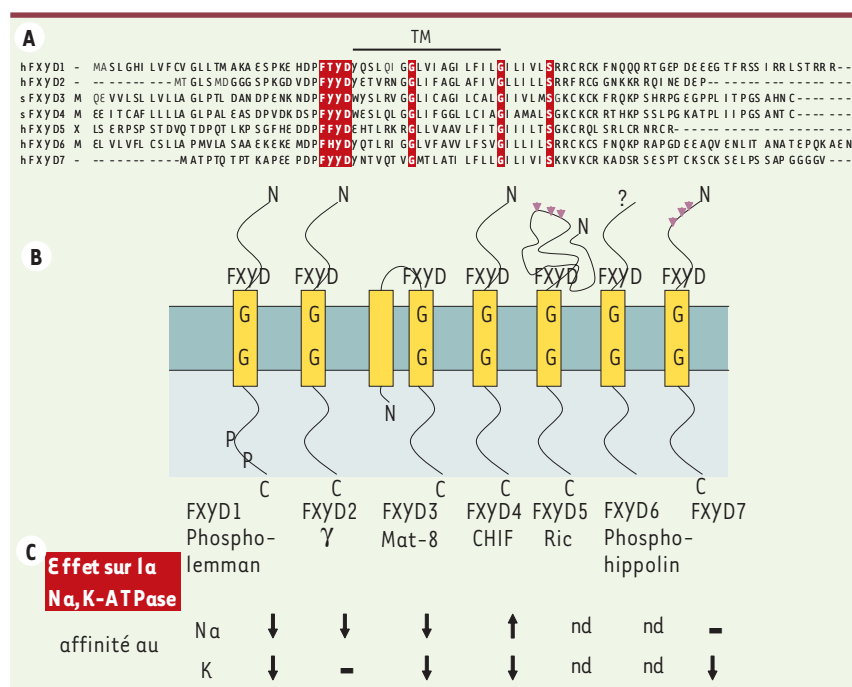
A

TM

hFXYD1 - MASLGHILVFCVGLLTMAKAESPKEHDPFTYDYQSLQIGGLVIAGILFILGILIVLSRRCRCKFNQQQRTGEPDEEEGTFRSSIRRLSTRRR-
hFXYD2 - ----------MTGLSMDGGGSPKGDVDPFYYDYETVRNGGLIFAGLAFIVGLLILLSRRFRCGGNKKRRQINEDEP--------------
sFXYD3 M QEVVLSLLVLLAGLPTLDANDPENKNDPFYYDWYSLRVGGLICAGILCALGIIVLMSGKCKCKFRQKPSHRPGEGPPLITPGSAHNC-----
sFXYD4 M EEITCAFLLLLAGLPALEASDPVDKDSPFYYDWESLQLGGLIFGGLLCIAGIAMALSGKCKCRRTHKPSSLPGKATPLIIPGSANTC-----
hFXYD5 X LSERPSPSTDVQTDPQTLKPSGFHEDDPFFYDEHTLRKRGLLVAAVLFITGIIILTSGKCRQLSRLCRNRCR--------------
hFXYD6 M ELVLVFLCSLLAPMVLASAAEKEKEMDPFHYDYQTLRIGGLVFAVVLFSVGILLILSRRCKCSFNQKPRAPGDEEAQVENLITANATEPQKAEN
hFXYD7 - -----MATPTQTPTKAPEEPDPFYYDYNTVQTVGMTLATILFLLGILIVISKKVKCRKADSRSESPTCKSCKSELPSSAPGGGGV----

B

N N N N ? N

FXYD FXYD FXYD FXYD FXYD FXYD FXYD

G G G G G G G
G G G G G G G

N

P
P

C C C C C C

FXYD1 Phospholemman
FXYD2 γ
FXYD3 Mat-8
FXYD4 CHIF
FXYD5 Ric
FXYD6 Phosphohippolin
FXYD7

C

Effet sur la Na,K-ATPase

affinité au Na ↓ ↓ ↓ ↑ nd nd -
K ↓ - ↓ ↓ nd nd ↓